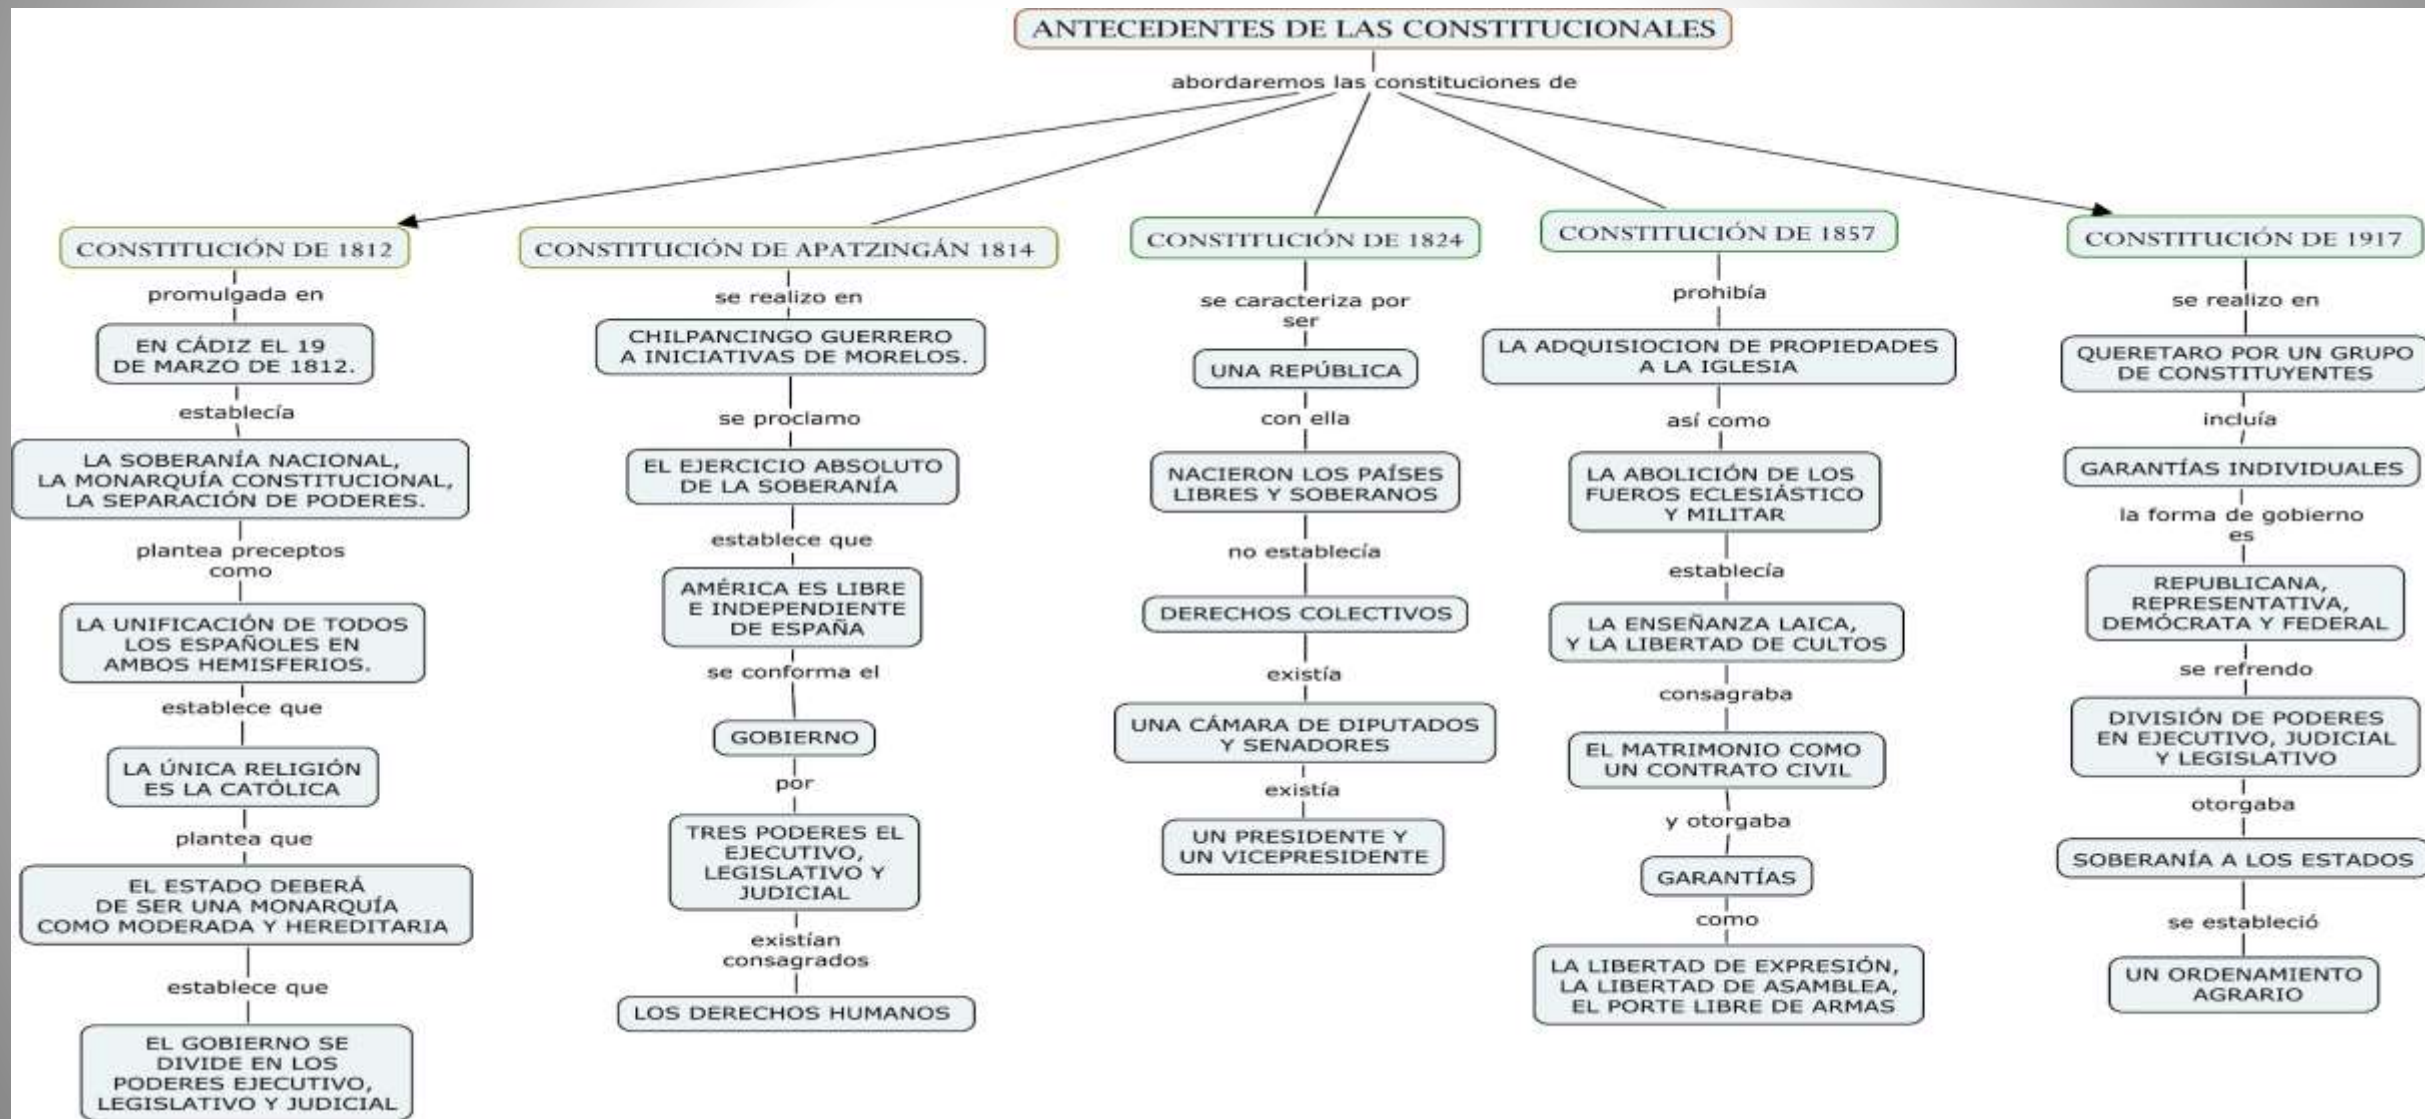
ANTECEDENTES DE LAS CONSTITUCIONALES

abordaremos las constituciones de

CONSTITUCIÓN DE 1812

promulgada en

EN CÁDIZ EL 19 DE MARZO DE 1812.

establecía

LA SOBERANÍA NACIONAL, LA MONARQUÍA CONSTITUCIONAL, LA SEPARACIÓN DE PODERES.

plantea preceptos como

LA UNIFICACIÓN DE TODOS LOS ESPAÑOLES EN AMBOS HEMISFERIOS.

establece que

LA ÚNICA RELIGIÓN ES LA CATÓLICA

plantea que

EL ESTADO DEBERÁ DE SER UNA MONARQUÍA COMO MODERADA Y HEREDITARIA

establece que

EL GOBIERNO SE DIVIDE EN LOS PODERES EJECUTIVO, LEGISLATIVO Y JUDICIAL

CONSTITUCIÓN DE APATZINGÁN 1814

se realizo en

CHILPANCINGO GUERRERO A INICIATIVAS DE MORELOS.

se proclamo

EL EJERCICIO ABSOLUTO DE LA SOBERANÍA

establece que

AMÉRICA ES LIBRE E INDEPENDIENTE DE ESPAÑA

se conforma el

GOBIERNO

por

TRES PODERES EL EJECUTIVO, LEGISLATIVO Y JUDICIAL

existían consagrados

LOS DERECHOS HUMANOS

CONSTITUCIÓN DE 1824

se caracteriza por ser

UNA REPÚBLICA

con ella

NACIERON LOS PAÍSES LIBRES Y SOBERANOS

no establecía

DERECHOS COLECTIVOS

existía

UNA CÁMARA DE DIPUTADOS Y SENADORES

existía

UN PRESIDENTE Y UN VICEPRESIDENTE

CONSTITUCIÓN DE 1857

prohibía

LA ADQUISIOCION DE PROPIEDADES A LA IGLESIA

así como

LA ABOLICIÓN DE LOS FUEROS ECLESIÁSTICO Y MILITAR

establecía

LA ENSEÑANZA LAICA, Y LA LIBERTAD DE CULTOS

consagraba

EL MATRIMONIO COMO UN CONTRATO CIVIL

y otorgaba

GARANTÍAS

como

LA LIBERTAD DE EXPRESIÓN, LA LIBERTAD DE ASAMBLEA, EL PORTE LIBRE DE ARMAS

CONSTITUCIÓN DE 1917

se realizo en

QUERETARO POR UN GRUPO DE CONSTITUYENTES

incluía

GARANTÍAS INDIVIDUALES

la forma de gobierno es

REPUBLICANA, REPRESENTATIVA, DEMÓCRATA Y FEDERAL

se refrendo

DIVISIÓN DE PODERES EN EJECUTIVO, JUDICIAL Y LEGISLATIVO

otorgaba

SOBERANÍA A LOS ESTADOS

se estableció

UN ORDENAMIENTO AGRARIO